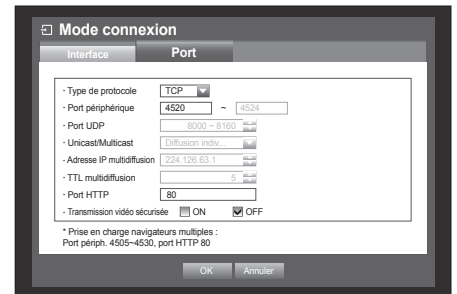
Mode connexion

Interface | Port

- Type de protocole TCP
- Port périphérique 4520 ~ 4524
- Port UDP 8000 ~ 8160
- Unicast/Multicast Diffusion indiv...
- Adresse IP multidiffusion 224.126.63.1
- TTL multidiffusion 5
- Port HTTP 80
- Transmission vidéo sécurisée ON OFF

* Prise en charge navigateurs multiples : Port périph. 4505~4530, port HTTP 80

OK Annuler